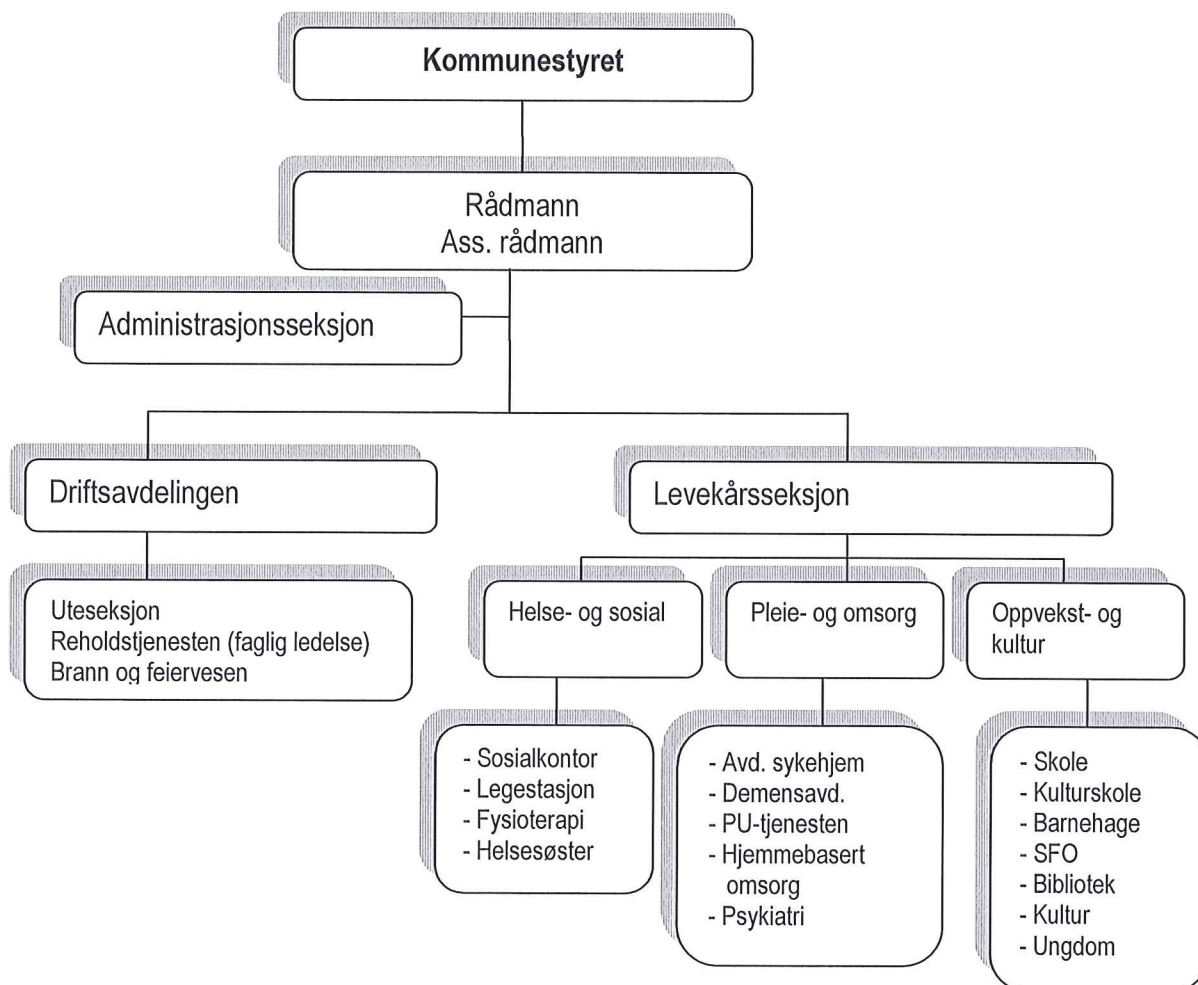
Kommunestyret

Rådmann
Ass. rådmann

Administrasjonsseksjon

Driftsavdelingen

Uteseksjon
Reholdstjenesten (faglig ledelse)
Brann og feiervesen

Levekårsseksjon

Helse- og sosial

- Sosialkontor
- Legestasjon
- Fysioterapi
- Helsesøster

Pleie- og omsorg

- Avd. sykehjem
- Demensavd.
- PU-tjenesten
- Hjemmebasert omsorg
- Psykiatri

Oppvekst- og kultur

- Skole
- Kulturskole
- Barnehage
- SFO
- Bibliotek
- Kultur
- Ungdom